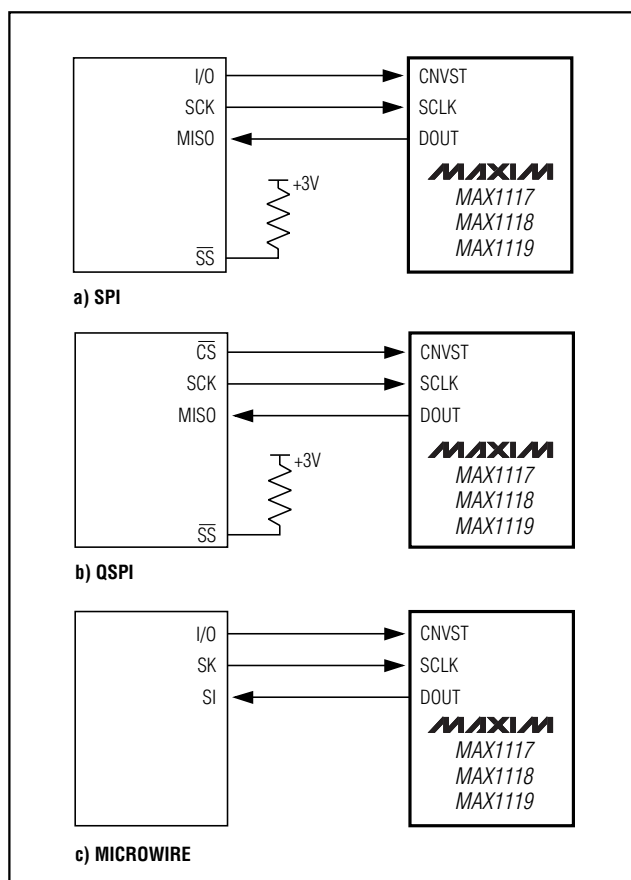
I/O
SCK
MISO
+3V
$\overline{SS}$
CNVST
SCLK
DOUT
MAXIM
MAX1117
MAX1118
MAX1119

a) SPI

$\overline{CS}$
SCK
MISO
+3V
$\overline{SS}$
CNVST
SCLK
DOUT
MAXIM
MAX1117
MAX1118
MAX1119

b) QSPI

I/O
SK
SI
CNVST
SCLK
DOUT
MAXIM
MAX1117
MAX1118
MAX1119

c) MICROWIRE